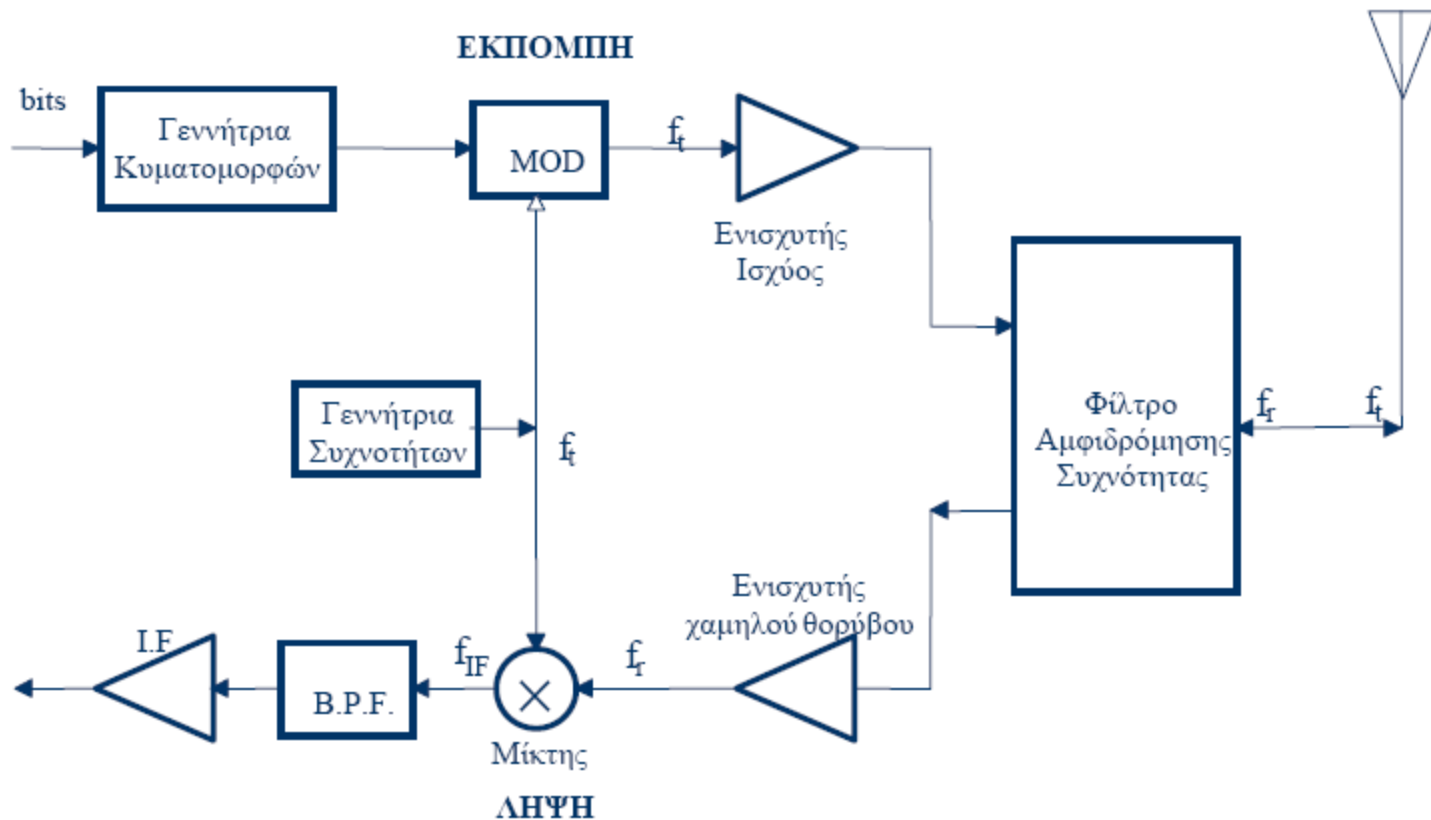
ΕΚΠΟΜΠΗ

bits

Γεννήτρια Κυματομορφών

MOD

$f_t$

Ενισχυτής Ισχύος

Γεννήτρια Συχνοτήτων

$f_t$

Φίλτρο Αμφιδρόμησης Συχνότητας

$f_r$

$f_t$

Ενισχυτής χαμηλού θορύβου

I.F

B.P.F.

$f_{IF}$

$f_r$

Μίκτης

ΛΗΨΗ